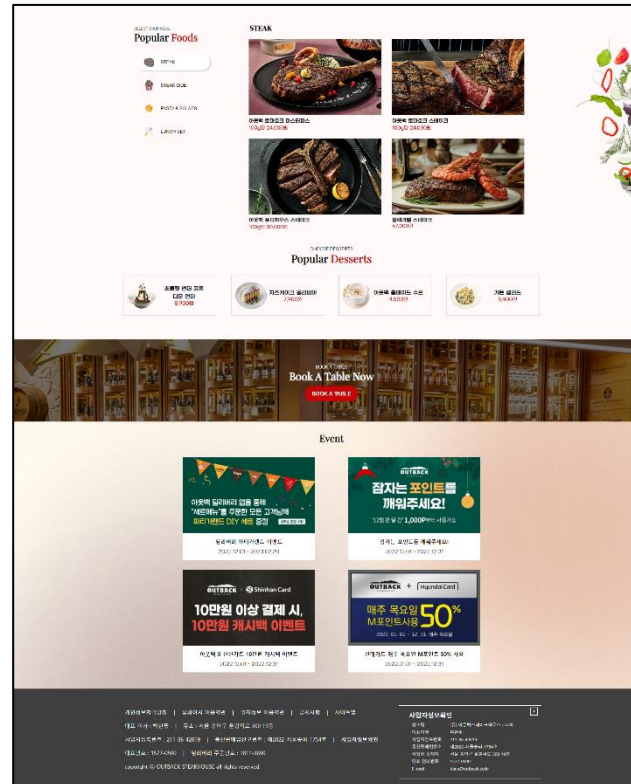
SELECT YOUR MEAL
Popular Foods

STEAK
STEAK SIDE
PASTA & SALADS
LUNCH SET

STEAK

아웃백 토마호크 미스테이크
100g당 24,000원

아웃백 토마호크 스테이크
100g당 24,000원

아웃백 포터하우스 스테이크
100g당 30,000원

블랙라벨 스테이크
67,000원

CHOOSE DESSERTS
Popular Desserts

초콜릿 선더 프롬 다운 언더
8,700원

치즈케이크 플래터
7,400원

아웃백 클램차우더 수프
4,500원

가든 샐러드
5,900원

BOOK A TABLE
Book A Table Now
BOOK A TABLE

Event

아웃백 딜리버리 앱을 통해 "세트메뉴"를 주문한 모든 고객님께 파티키트 DIY 세트 증정

딜리버리 파티키트 이벤트
2022.12.01 ~ 2022.12.25

OUTBACK
잠자는 포인트를 깨워주세요!

잠자는 포인트를 깨워주세요!
2022.12.01 ~ 2022.12.31

OUTBACK × Shinhan Card
10만원 이상 결제 시, 10만원 캐시백 이벤트

아웃백 X 신한카드 10만원 캐시백 이벤트
2022.12.01 ~ 2022.12.31

OUTBACK + Hyundai Card
매주 목요일 50% M포인트사용

현대카드 매주 목요일 M포인트 50% 사용
2022.01.01 ~ 2022.12.31

개인정보처리방침 | 위치정보 이용약관 | 영상정보처리기기 운영방침 | 고객센터 | 사이트맵
대표 이사 : 박단휘 | 주소 : 서울 송파구 올림픽로 300 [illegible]
사업자등록번호 : 211-86-43819 | 통신판매업신고번호 : 제2022-서울송파-1754호 | 사업자정보확인
대표전화 : 1577-0600 | 딜리버리 주문전화 : 1811-4866
copyright © OUTBACK STEAKHOUSE all rights reserved

사업자정보확인
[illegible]